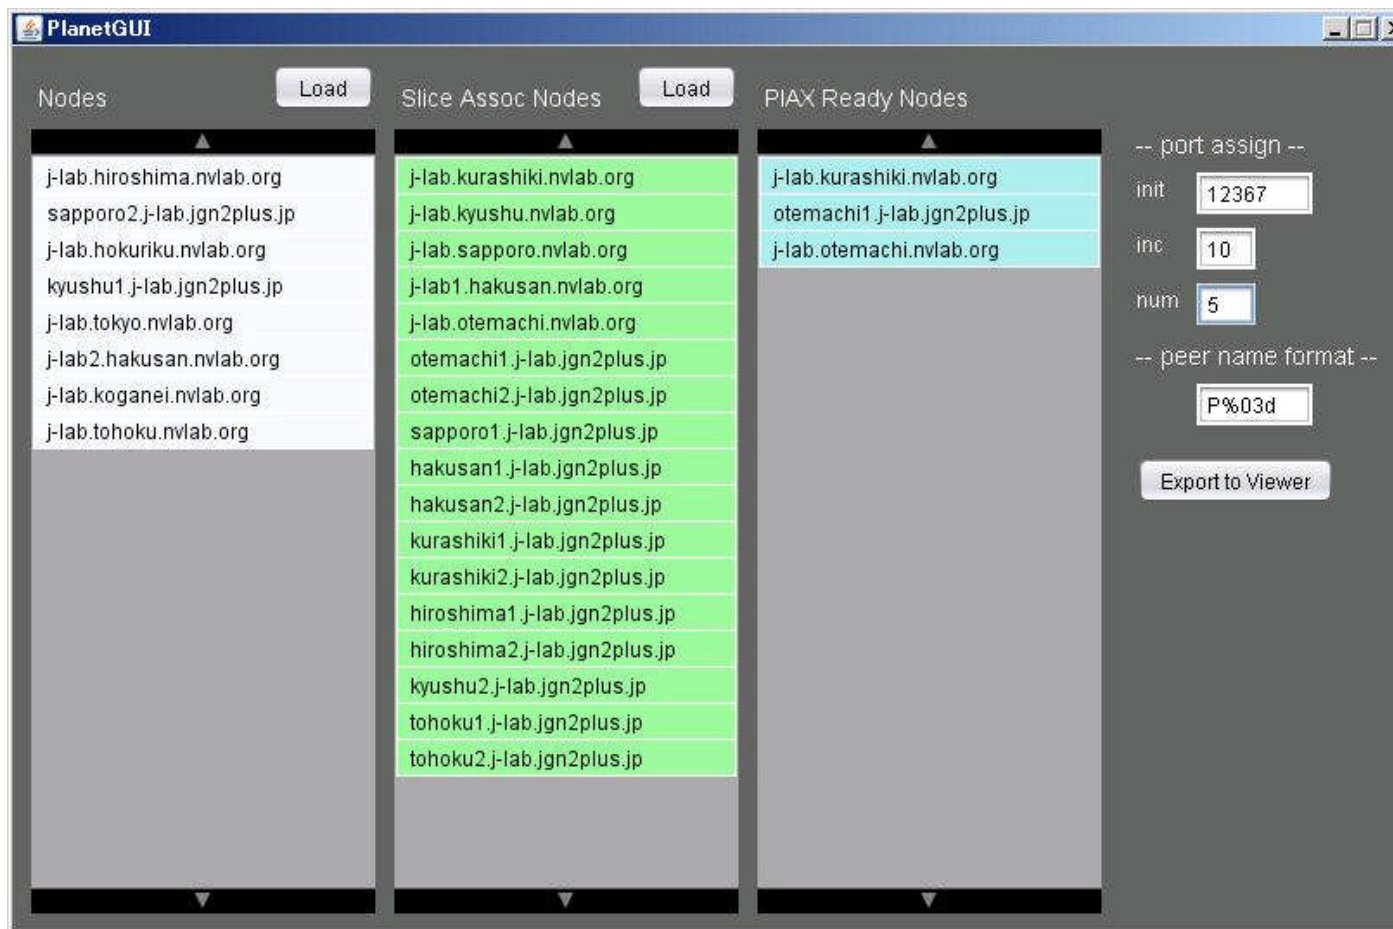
PlanetGUI

Nodes
Load

j-lab.hiroshima.nvlab.org
sapporo2.j-lab.jgn2plus.jp
j-lab.hokuriku.nvlab.org
kyushu1.j-lab.jgn2plus.jp
j-lab.tokyo.nvlab.org
j-lab2.hakusan.nvlab.org
j-lab.koganei.nvlab.org
j-lab.tohoku.nvlab.org

Slice Assoc Nodes
Load

j-lab.kurashiki.nvlab.org
j-lab.kyushu.nvlab.org
j-lab.sapporo.nvlab.org
j-lab1.hakusan.nvlab.org
j-lab.otemachi.nvlab.org
otemachi1.j-lab.jgn2plus.jp
otemachi2.j-lab.jgn2plus.jp
sapporo1.j-lab.jgn2plus.jp
hakusan1.j-lab.jgn2plus.jp
hakusan2.j-lab.jgn2plus.jp
kurashiki1.j-lab.jgn2plus.jp
kurashiki2.j-lab.jgn2plus.jp
hiroshima1.j-lab.jgn2plus.jp
hiroshima2.j-lab.jgn2plus.jp
kyushu2.j-lab.jgn2plus.jp
tohoku1.j-lab.jgn2plus.jp
tohoku2.j-lab.jgn2plus.jp

PIAX Ready Nodes

j-lab.kurashiki.nvlab.org
otemachi1.j-lab.jgn2plus.jp
j-lab.otemachi.nvlab.org

-- port assign --
init 12367
inc 10
num 5
-- peer name format --
P%03d
Export to Viewer